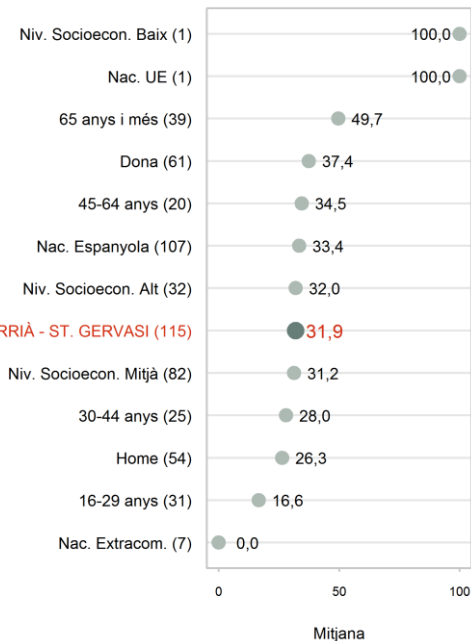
Niv. Socioecon. Baix (1) 100,0
Nac. UE (1) 100,0
65 anys i més (39) 49,7
Dona (61) 37,4
45-64 anys (20) 34,5
Nac. Espanyola (107) 33,4
Niv. Socioecon. Alt (32) 32,0
RRIÀ - ST. GERVASI (115) 31,9
Niv. Socioecon. Mitjà (82) 31,2
30-44 anys (25) 28,0
Home (54) 26,3
16-29 anys (31) 16,6
Nac. Extracom. (7) 0,0

0 50 100

Mitjana